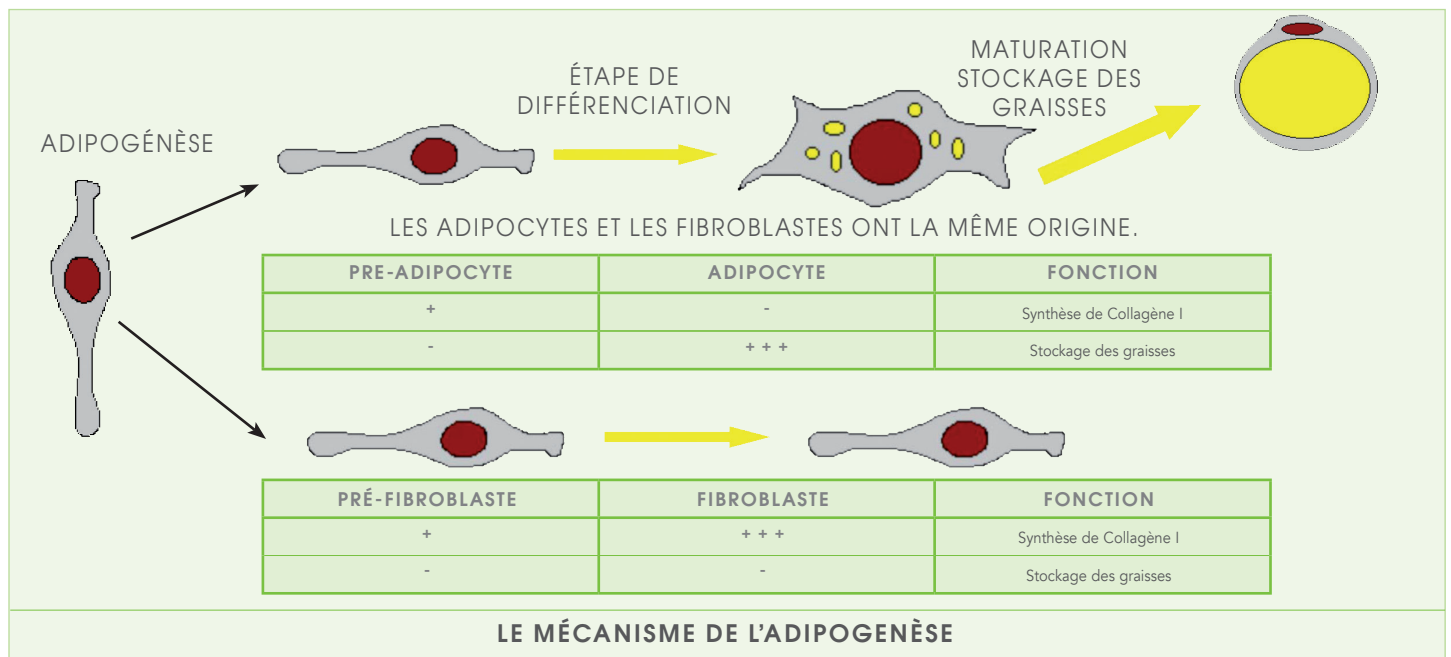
ADIPOGÉNÈSE

ÉTAPE DE DIFFÉRENCIATION

MATURATION STOCKAGE DES GRAISSES

LES ADIPOCYTES ET LES FIBROBLASTES ONT LA MÊME ORIGINE.

| PRE-ADIPOCYTE | ADIPOCYTE | FONCTION |
|---|---|---|
| + | - | Synthèse de Collagène I |
| - | + + + | Stockage des graisses |

| PRÉ-FIBROBLASTE | FIBROBLASTE | FONCTION |
|---|---|---|
| + | + + + | Synthèse de Collagène I |
| - | - | Stockage des graisses |

LE MÉCANISME DE L'ADIPOGENÈSE